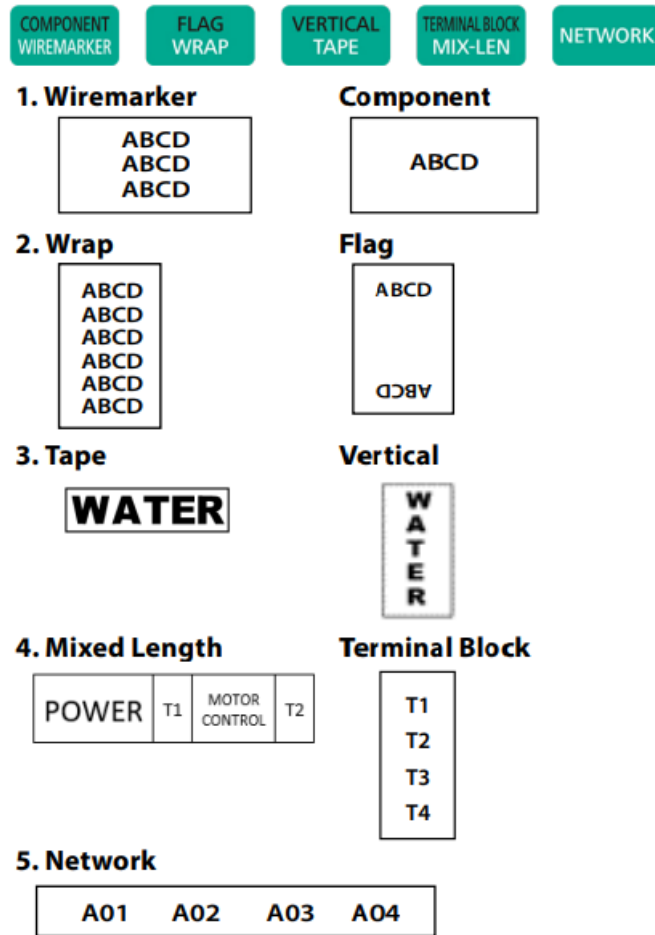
COMPONENT WIREMARKER

FLAG WRAP

VERTICAL TAPE

TERMINAL BLOCK MIX-LEN

NETWORK

1. Wiremarker

ABCD
ABCD
ABCD

Component

ABCD

2. Wrap

ABCD
ABCD
ABCD
ABCD
ABCD
ABCD

Flag

ABCD

ABCD

3. Tape

WATER

Vertical

W
A
T
E
R

4. Mixed Length

| POWER | T1 | MOTOR CONTROL | T2 |
|---|---|---|---|

Terminal Block

T1
T2
T3
T4

5. Network

A01 A02 A03 A04